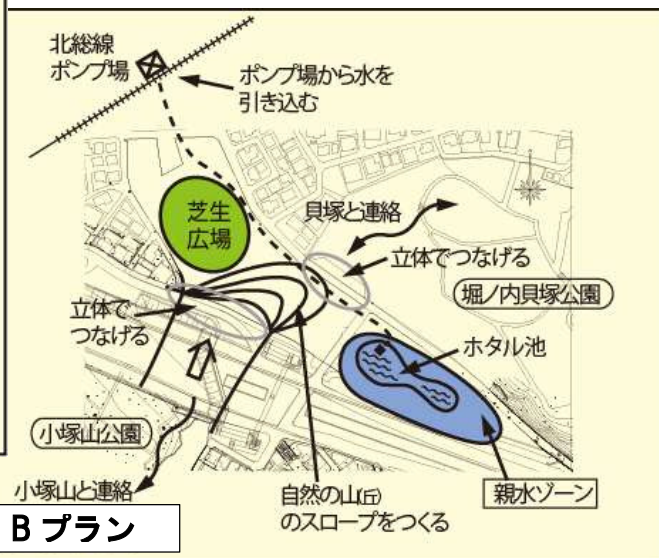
北総線
ポンプ場

ポンプ場から水を
引き込む

芝生
広場

貝塚と連絡

立体でつなげる

堀ノ内貝塚公園

立体で
つなげる

ホタル池

小塚山公園

小塚山と連絡

自然の山(丘)
のスロープをつくる

親水ゾーン

B プラン